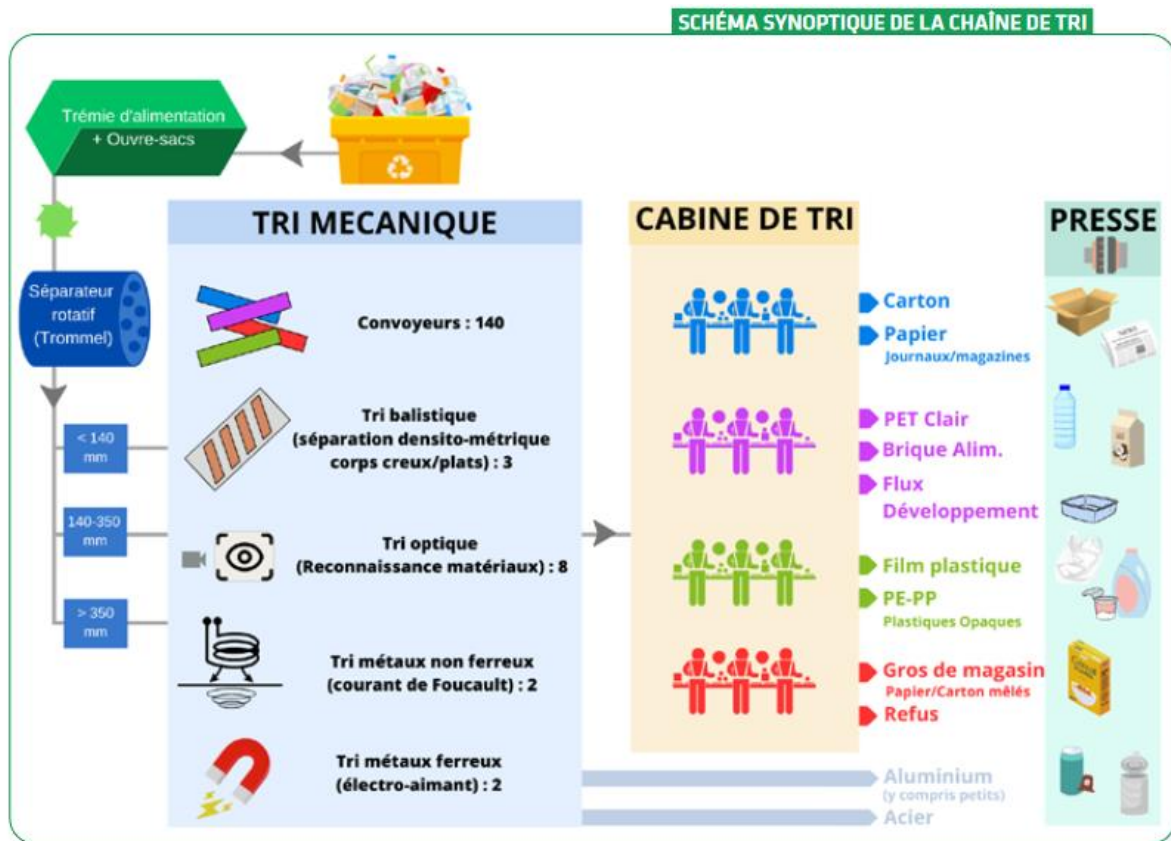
SCHÉMA SYNOPTIQUE DE LA CHAÎNE DE TRI

Trémie d'alimentation + Ouvre-sacs

Séparateur rotatif (Trommel)

< 140 mm

140-350 mm

> 350 mm

TRI MECANIQUE

Convoyeurs : 140

Tri balistique (séparation densito-métrique corps creux/plats) : 3

Tri optique (Reconnaissance matériaux) : 8

Tri métaux non ferreux (courant de Foucault) : 2

Tri métaux ferreux (électro-aimant) : 2

CABINE DE TRI

Carton

Papier
Journaux/magazines

PET Clair

Brique Alim.

Flux Développement

Film plastique

PE-PP
Plastiques Opaques

Gros de magasin
Papier/Carton mêlés

Refus

Aluminium
(y compris petits)

Acier

PRESSE